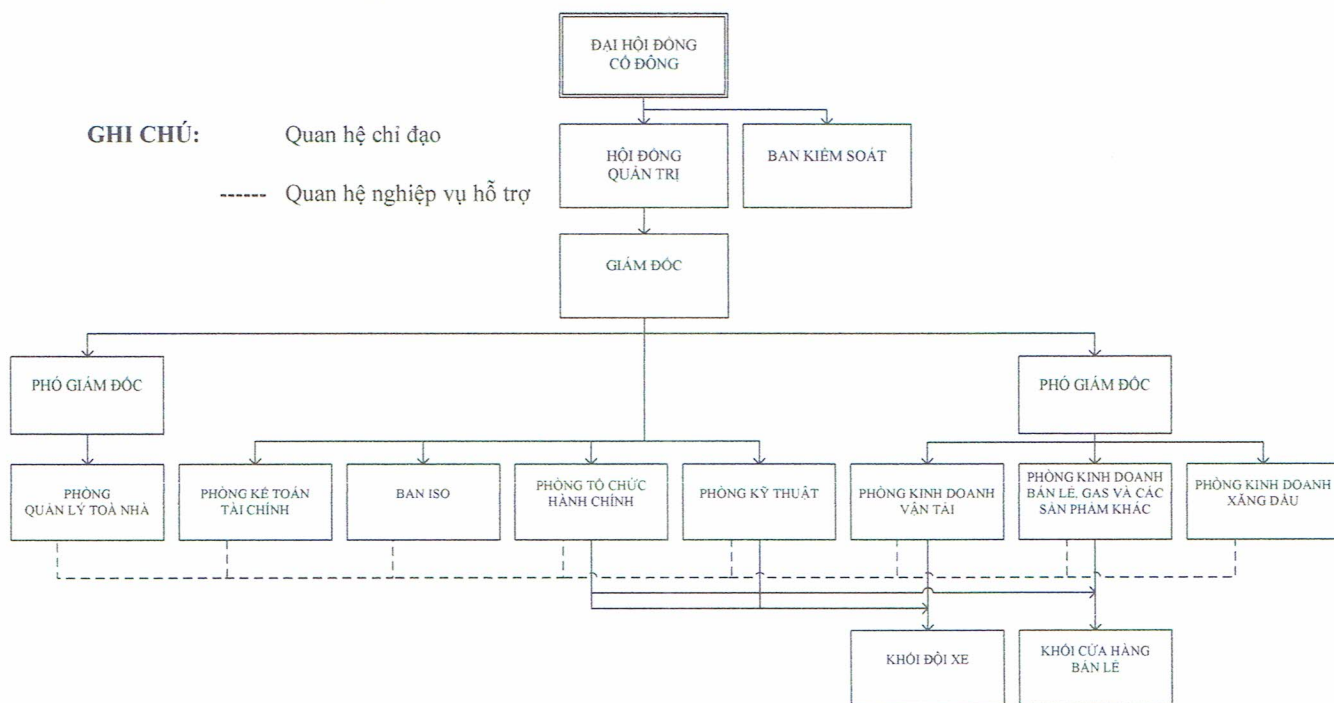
ĐẠI HỘI ĐỒNG CỔ ĐÔNG

GHI CHÚ: Quan hệ chỉ đạo

------ Quan hệ nghiệp vụ hỗ trợ

HỘI ĐỒNG QUẢN TRỊ

BAN KIỂM SOÁT

GIÁM ĐỐC

PHÓ GIÁM ĐỐC

PHÓ GIÁM ĐỐC

PHÒNG QUẢN LÝ TOÀ NHÀ

PHÒNG KẾ TOÁN TÀI CHÍNH

BAN ISO

PHÒNG TỔ CHỨC HÀNH CHÍNH

PHÒNG KỸ THUẬT

PHÒNG KINH DOANH VẬN TẢI

PHÒNG KINH DOANH BÁN LẺ, GAS VÀ CÁC SẢN PHẨM KHÁC

PHÒNG KINH DOANH XĂNG DẦU

KHỐI ĐỘI XE

KHỐI CỬA HÀNG BÁN LẺ